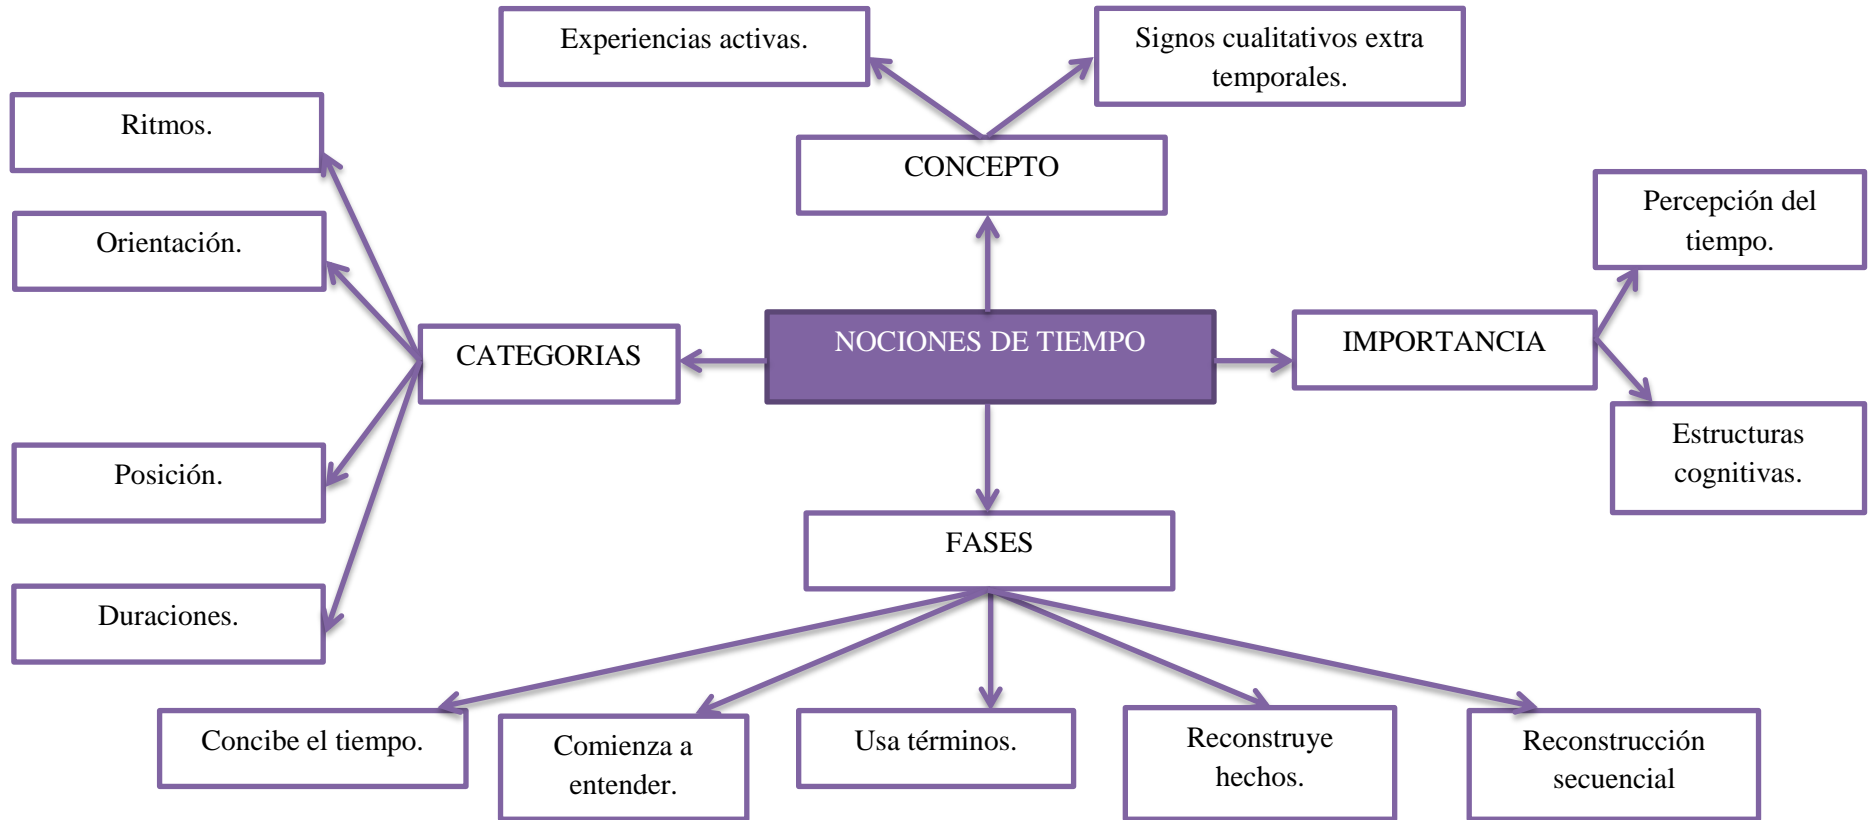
Experiencias activas.

Signos cualitativos extra temporales.

Ritmos.

CONCEPTO

Orientación.

Percepción del tiempo.

CATEGORIAS

NOCIONES DE TIEMPO

IMPORTANCIA

Estructuras cognitivas.

Posición.

FASES

Duraciones.

Concibe el tiempo.

Comienza a entender.

Usa términos.

Reconstruye hechos.

Reconstrucción secuencial